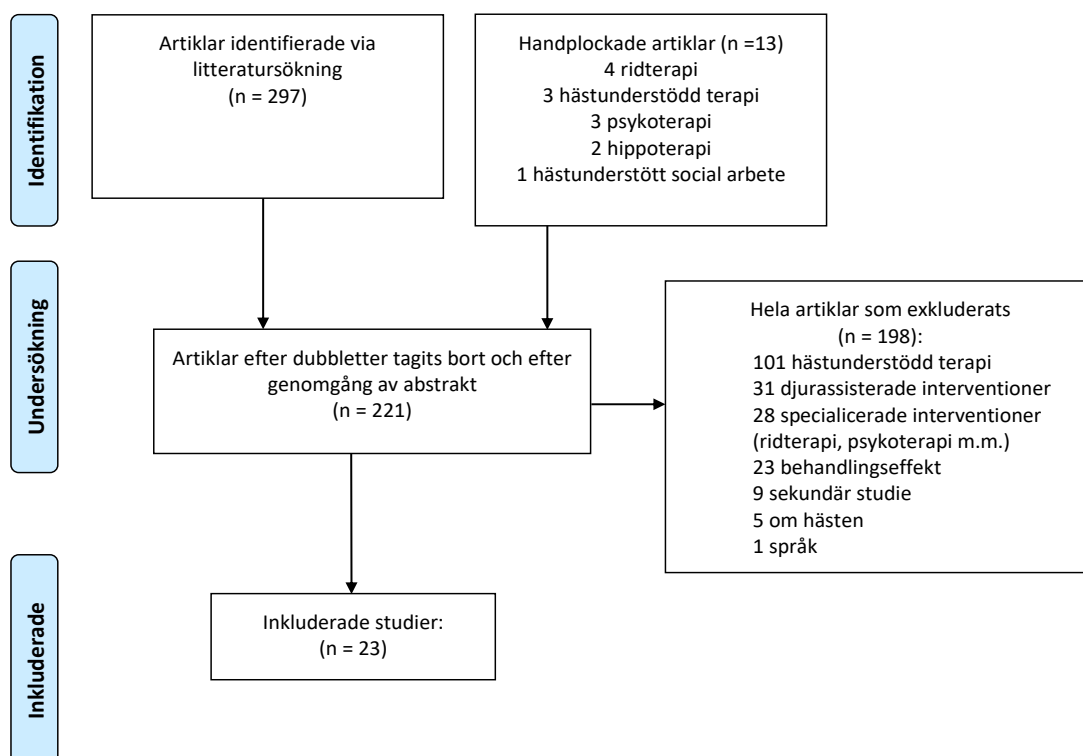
Identifikation

Artiklar identifierade via litteratursökning
(n = 297)

Handplockade artiklar (n =13)
4 ridterapi
3 hästunderstödd terapi
3 psykoterapi
2 hippoterapi
1 hästunderstött social arbete

Undersökning

Artiklar efter dubbletter tagits bort och efter genomgång av abstrakt
(n = 221)

Hela artiklar som exkluderats
(n = 198):
101 hästunderstödd terapi
31 djurassisterade interventioner
28 specialicerade interventioner (ridterapi, psykoterapi m.m.)
23 behandlingseffekt
9 sekundär studie
5 om hästen
1 språk

Inkluderade

Inkluderade studier:
(n = 23)